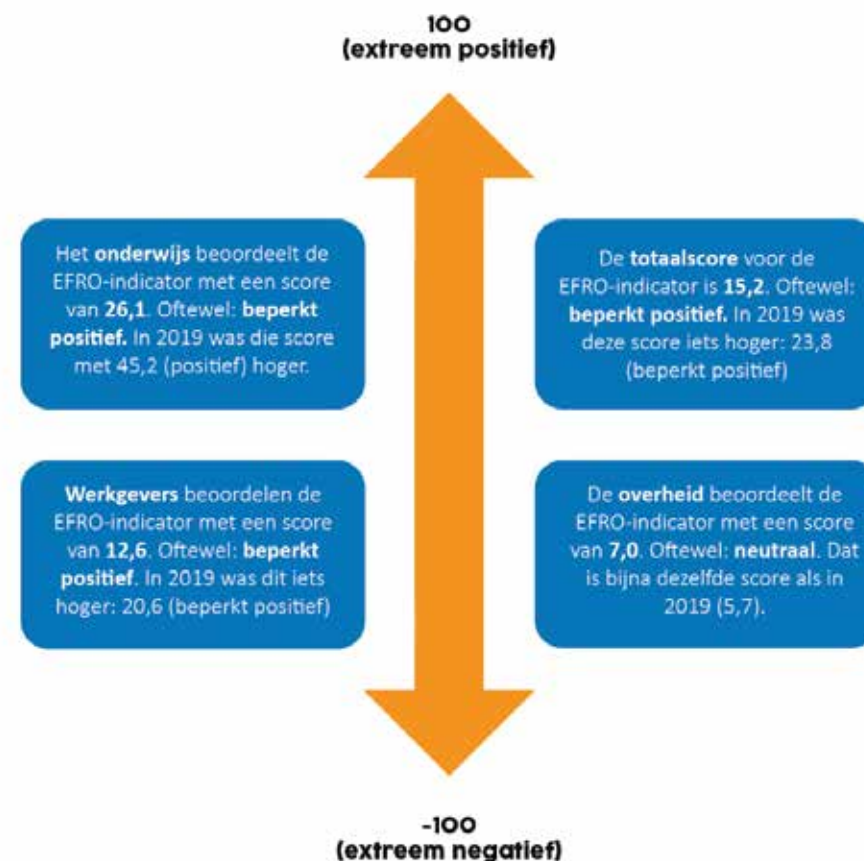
100
(extreem positief)

Het **onderwijs** beoordeelt de EFRO-indicator met een score van **26,1**. Oftewel: **beperkt positief.** In 2019 was die score met 45,2 (positief) hoger.

De **totaalscore** voor de EFRO-indicator is **15,2**. Oftewel: **beperkt positief.** In 2019 was deze score iets hoger: 23,8 (beperkt positief)

**Werkgevers** beoordelen de EFRO-indicator met een score van **12,6**. Oftewel: **beperkt positief**. In 2019 was dit iets hoger: 20,6 (beperkt positief)

De **overheid** beoordeelt de EFRO-indicator met een score van **7,0**. Oftewel: **neutraal**. Dat is bijna dezelfde score als in 2019 (5,7).

-100
(extreem negatief)